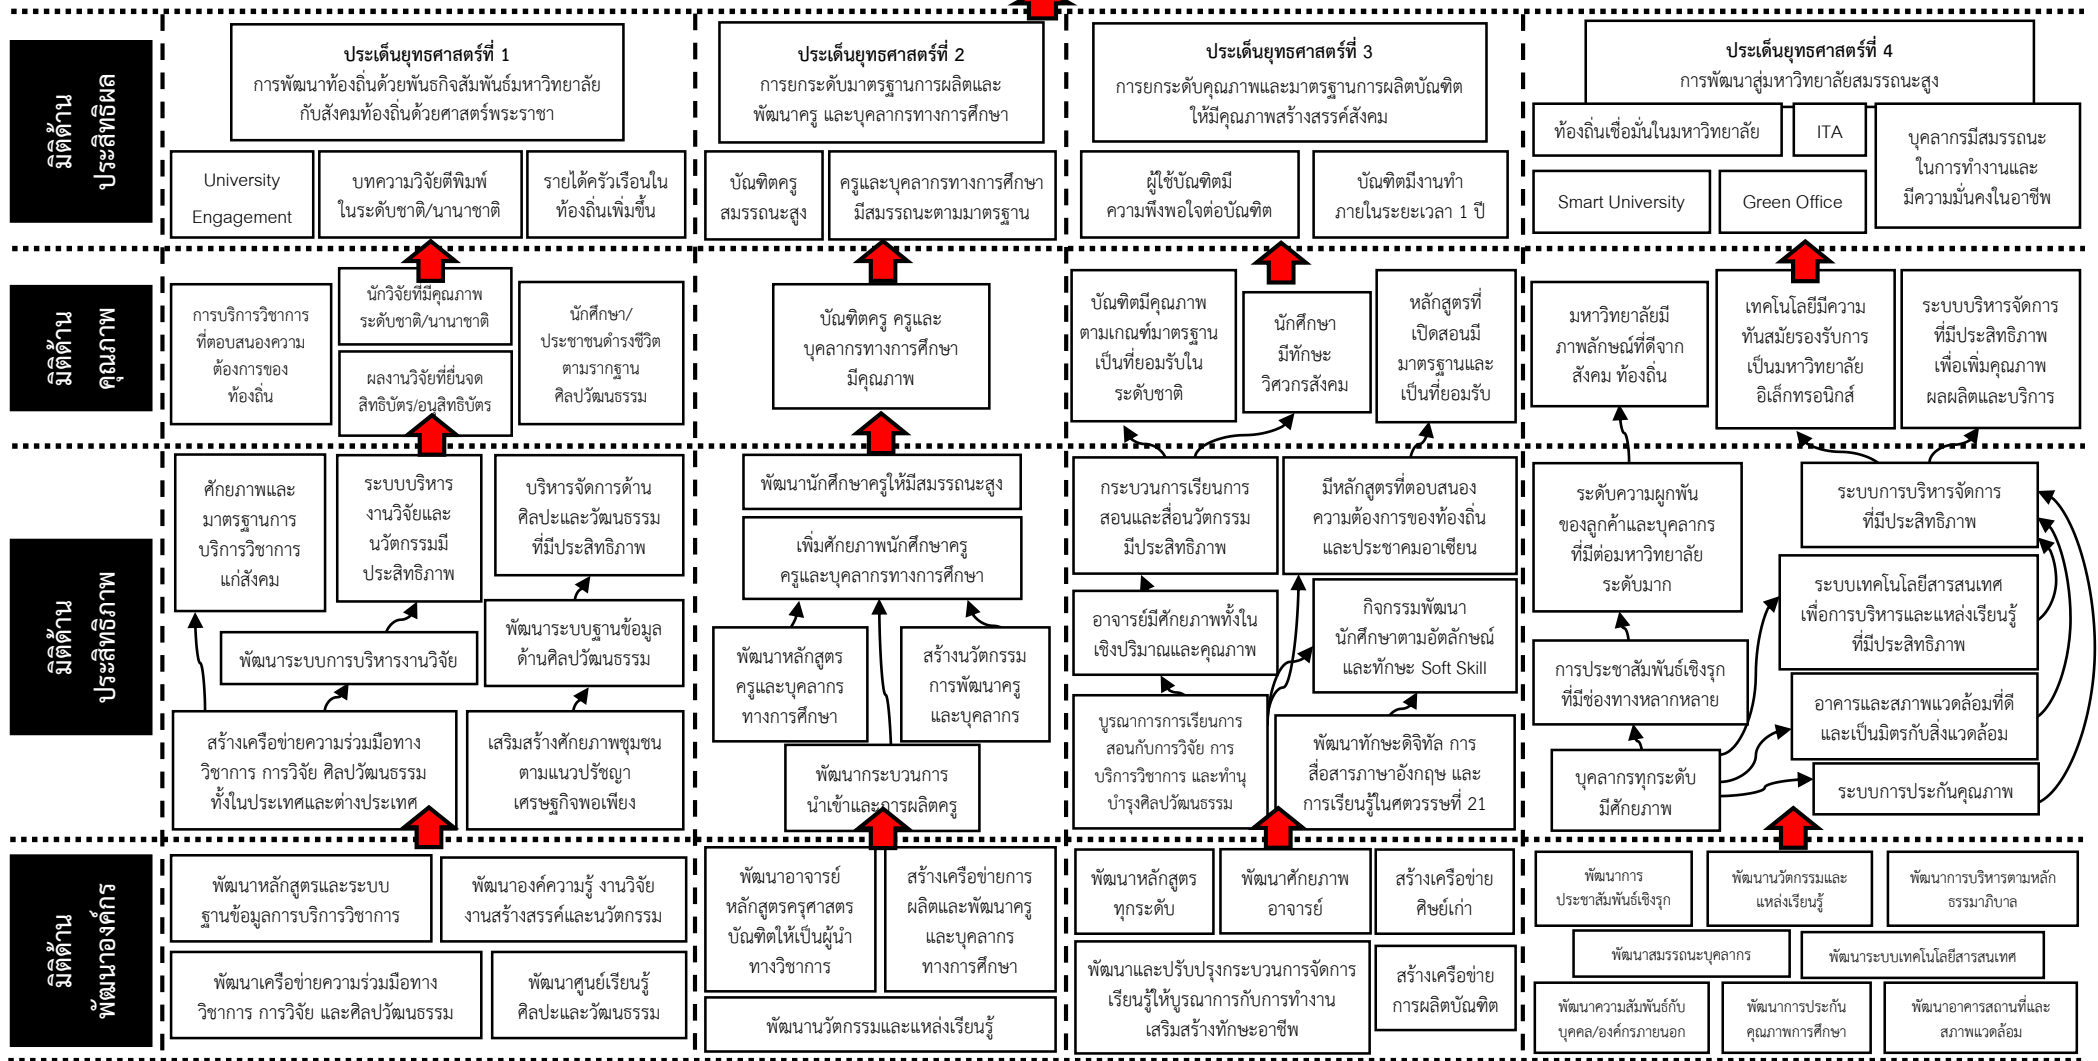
มิติด้านประสิทธิผล

ประเด็นยุทธศาสตร์ที่ 1
การพัฒนาท้องถิ่นด้วยพันธกิจสัมพันธ์มหาวิทยาลัยกับสังคมท้องถิ่นด้วยศาสตร์พระราชา

University Engagement

บทความวิจัยตีพิมพ์ในระดับชาติ/นานาชาติ

รายได้ครัวเรือนในท้องถิ่นเพิ่มขึ้น

ประเด็นยุทธศาสตร์ที่ 2
การยกระดับมาตรฐานการผลิตและพัฒนาครู และบุคลากรทางการศึกษา

บัณฑิตครูสมรรถนะสูง

ครูและบุคลากรทางการศึกษามีสมรรถนะตามมาตรฐาน

ประเด็นยุทธศาสตร์ที่ 3
การยกระดับคุณภาพและมาตรฐานการผลิตบัณฑิตให้มีคุณภาพสร้างสรรค์สังคม

ผู้ใช้บัณฑิตมีความพึงพอใจต่อบัณฑิต

บัณฑิตมีงานทำภายในระยะเวลา 1 ปี

ประเด็นยุทธศาสตร์ที่ 4
การพัฒนาสู่มหาวิทยาลัยสมรรถนะสูง

ท้องถิ่นเชื่อมั่นในมหาวิทยาลัย

ITA

บุคลากรมีสมรรถนะในการทำงานและมีความมั่นคงในอาชีพ

Smart University

Green Office

มิติด้านคุณภาพ

การบริการวิชาการที่ตอบสนองความต้องการของท้องถิ่น

นักวิจัยที่มีคุณภาพระดับชาติ/นานาชาติ

ผลงานวิจัยที่ยื่นจดสิทธิบัตร/อนุสิทธิบัตร

นักศึกษา/ประชาชนดำรงชีวิตตามรากฐานศิลปวัฒนธรรม

บัณฑิตครู ครูและบุคลากรทางการศึกษามีคุณภาพ

บัณฑิตมีคุณภาพตามเกณฑ์มาตรฐานเป็นที่ยอมรับในระดับชาติ

นักศึกษามีทักษะวิศวกรสังคม

หลักสูตรที่เปิดสอนมีมาตรฐานและเป็นที่ยอมรับ

มหาวิทยาลัยมีภาพลักษณ์ที่ดีจากสังคม ท้องถิ่น

เทคโนโลยีมีความทันสมัยรองรับการเป็นมหาวิทยาลัยอิเล็กทรอนิกส์

ระบบบริหารจัดการที่มีประสิทธิภาพเพื่อเพิ่มคุณภาพผลผลิตและบริการ

มิติด้านประสิทธิภาพ

ศักยภาพและมาตรฐานการบริการวิชาการแก่สังคม

ระบบบริหารงานวิจัยและนวัตกรรมมีประสิทธิภาพ

บริหารจัดการด้านศิลปะและวัฒนธรรมที่มีประสิทธิภาพ

พัฒนาระบบการบริหารงานวิจัย

พัฒนาระบบฐานข้อมูลด้านศิลปวัฒนธรรม

สร้างเครือข่ายความร่วมมือทางวิชาการ การวิจัย ศิลปวัฒนธรรม ทั้งในประเทศและต่างประเทศ

เสริมสร้างศักยภาพชุมชนตามแนวปรัชญาเศรษฐกิจพอเพียง

พัฒนานักศึกษาครูให้มีสมรรถนะสูง

เพิ่มศักยภาพนักศึกษาครู ครูและบุคลากรทางการศึกษา

พัฒนาหลักสูตรครูและบุคลากรทางการศึกษา

สร้างนวัตกรรมการพัฒนาครูและบุคลากร

พัฒนากระบวนการนำเข้าและการผลิตครู

กระบวนการเรียนการสอนและสื่อนวัตกรรมมีประสิทธิภาพ

มีหลักสูตรที่ตอบสนองความต้องการของท้องถิ่นและประชาคมอาเซียน

อาจารย์มีศักยภาพทั้งในเชิงปริมาณและคุณภาพ

กิจกรรมพัฒนานักศึกษาตามอัตลักษณ์และทักษะ Soft Skill

บูรณาการการเรียนการสอนกับการวิจัย การบริการวิชาการ และทำนุบำรุงศิลปวัฒนธรรม

พัฒนาทักษะดิจิทัล การสื่อสารภาษาอังกฤษ และการเรียนรู้ในศตวรรษที่ 21

ระดับความผูกพันของลูกค้าและบุคลากรที่มีต่อมหาวิทยาลัยระดับมาก

ระบบการบริหารจัดการที่มีประสิทธิภาพ

ระบบเทคโนโลยีสารสนเทศเพื่อการบริหารและแหล่งเรียนรู้ที่มีประสิทธิภาพ

การประชาสัมพันธ์เชิงรุกที่มีช่องทางหลากหลาย

อาคารและสภาพแวดล้อมที่ดีและเป็นมิตรกับสิ่งแวดล้อม

บุคลากรทุกระดับมีศักยภาพ

ระบบการประกันคุณภาพ

มิติด้านพัฒนาองค์กร

พัฒนาหลักสูตรและระบบฐานข้อมูลการบริการวิชาการ

พัฒนาองค์ความรู้ งานวิจัย งานสร้างสรรค์และนวัตกรรม

พัฒนาเครือข่ายความร่วมมือทางวิชาการ การวิจัย และศิลปวัฒนธรรม

พัฒนาศูนย์เรียนรู้ศิลปะและวัฒนธรรม

พัฒนาอาจารย์หลักสูตรครุศาสตรบัณฑิตให้เป็นผู้นำทางวิชาการ

สร้างเครือข่ายการผลิตและพัฒนาครูและบุคลากรทางการศึกษา

พัฒนานวัตกรรมและแหล่งเรียนรู้

พัฒนาหลักสูตรทุกระดับ

พัฒนาศักยภาพอาจารย์

สร้างเครือข่ายศิษย์เก่า

พัฒนาและปรับปรุงกระบวนการจัดการเรียนรู้ให้บูรณาการกับการทำงานเสริมสร้างทักษะอาชีพ

สร้างเครือข่ายการผลิตบัณฑิต

พัฒนาการประชาสัมพันธ์เชิงรุก

พัฒนานวัตกรรมและแหล่งเรียนรู้

พัฒนาการบริหารตามหลักธรรมาภิบาล

พัฒนาสมรรถนะบุคลากร

พัฒนาระบบเทคโนโลยีสารสนเทศ

พัฒนาความสัมพันธ์กับบุคคล/องค์กรภายนอก

พัฒนาการประกันคุณภาพการศึกษา

พัฒนาอาคารสถานที่และสภาพแวดล้อม